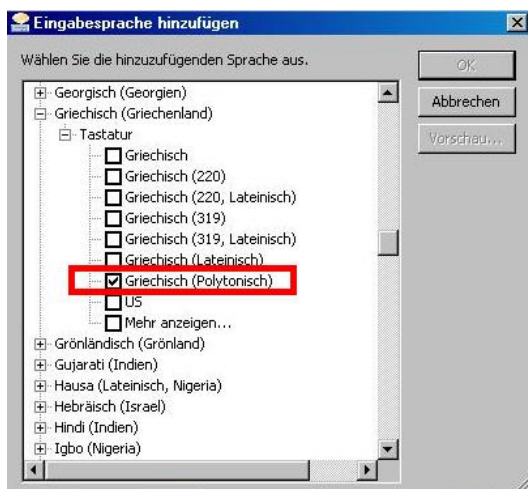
Eingabesprache hinzufügen

Wählen Sie die hinzuzufügenden Sprache aus.

OK
Abbrechen
Vorschau...

Georgisch (Georgien)
Griechisch (Griechenland)
Tastatur
Griechisch
Griechisch (220)
Griechisch (220, Lateinisch)
Griechisch (319)
Griechisch (319, Lateinisch)
Griechisch (Lateinisch)
Griechisch (Polytonisch)
US
Mehr anzeigen...
Grönländisch (Grönland)
Gujarati (Indien)
Hausa (Lateinisch, Nigeria)
Hebräisch (Israel)
Hindi (Indien)
Igbo (Nigeria)